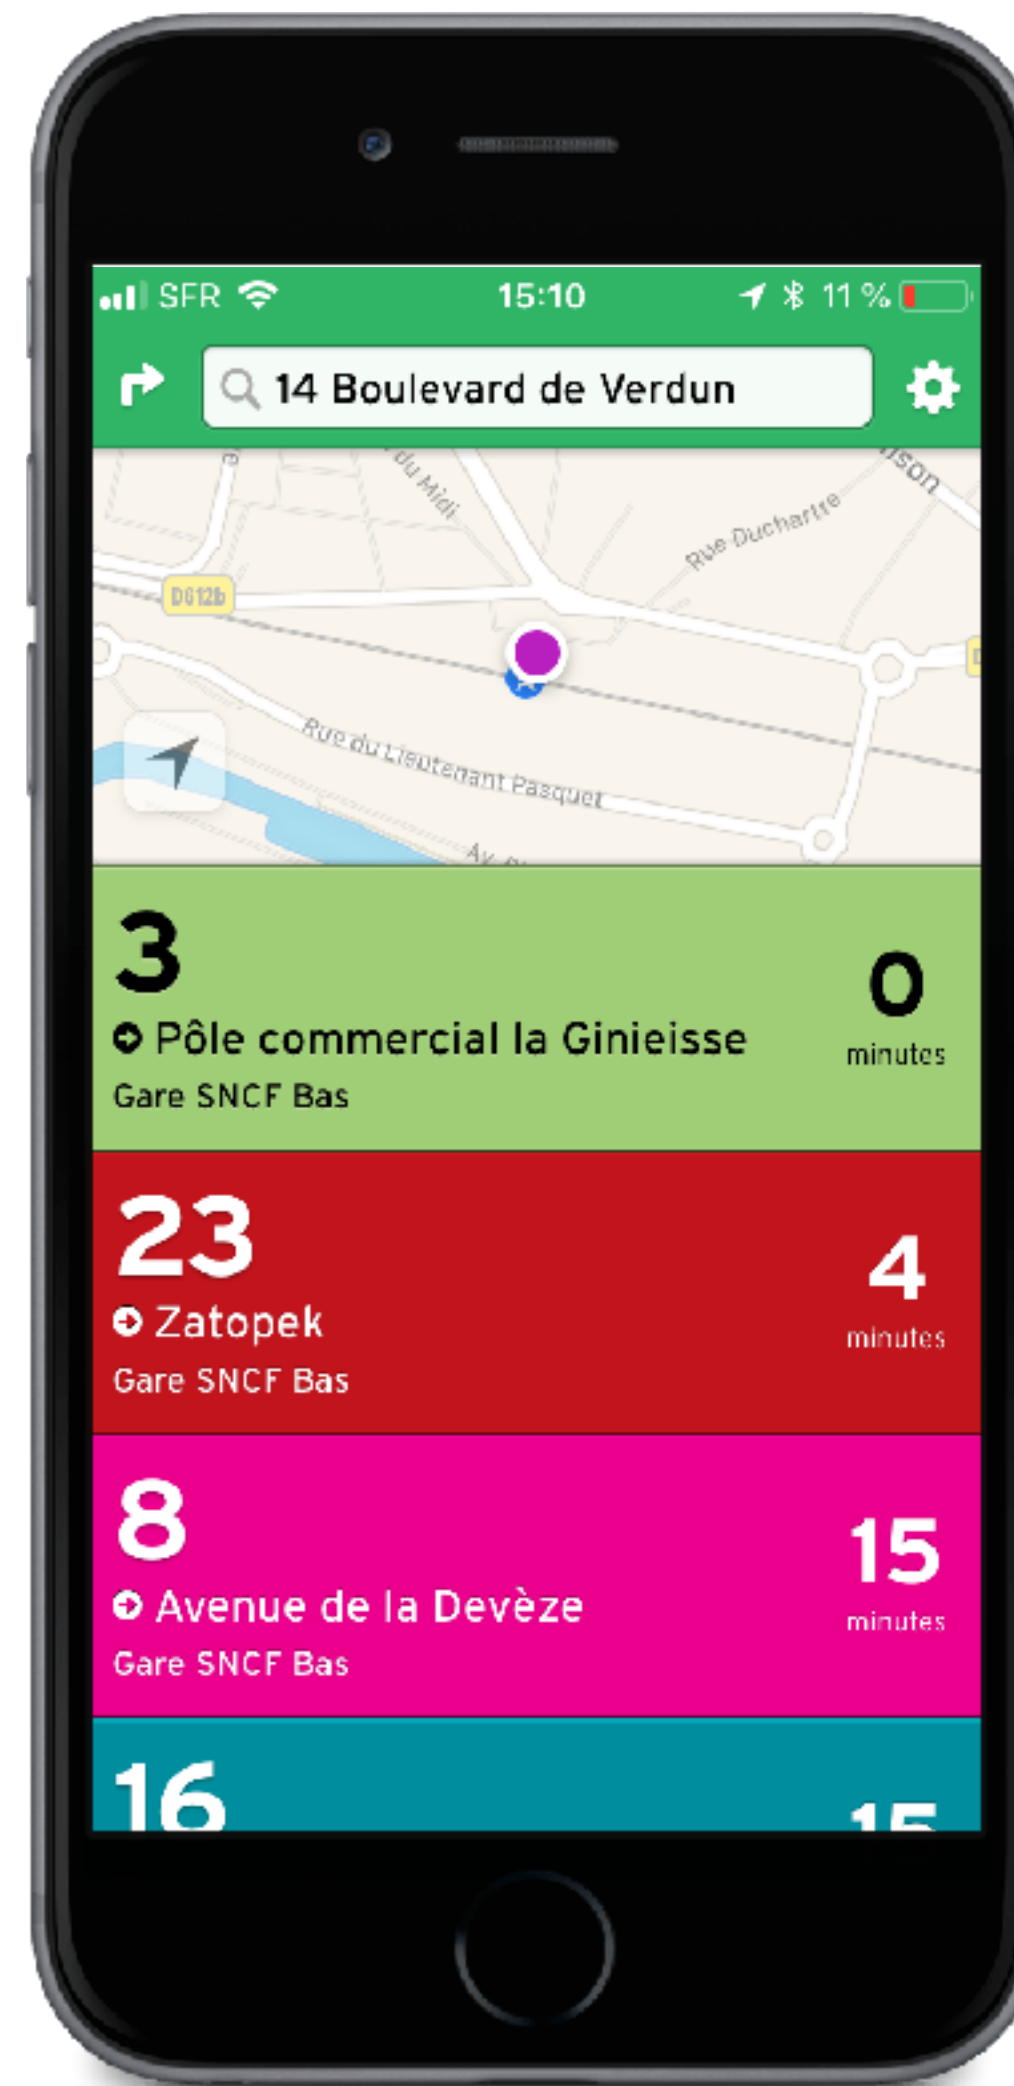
SFR 15:10 11 %

14 Boulevard de Verdun

du Midi
Rue Duchartre
D612b
Rue du Lieutenant Pasquet

3
Pôle commercial la Ginieisse
Gare SNCF Bas
0
minutes

23
Zatopek
Gare SNCF Bas
4
minutes

8
Avenue de la Devèze
Gare SNCF Bas
15
minutes

16
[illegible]